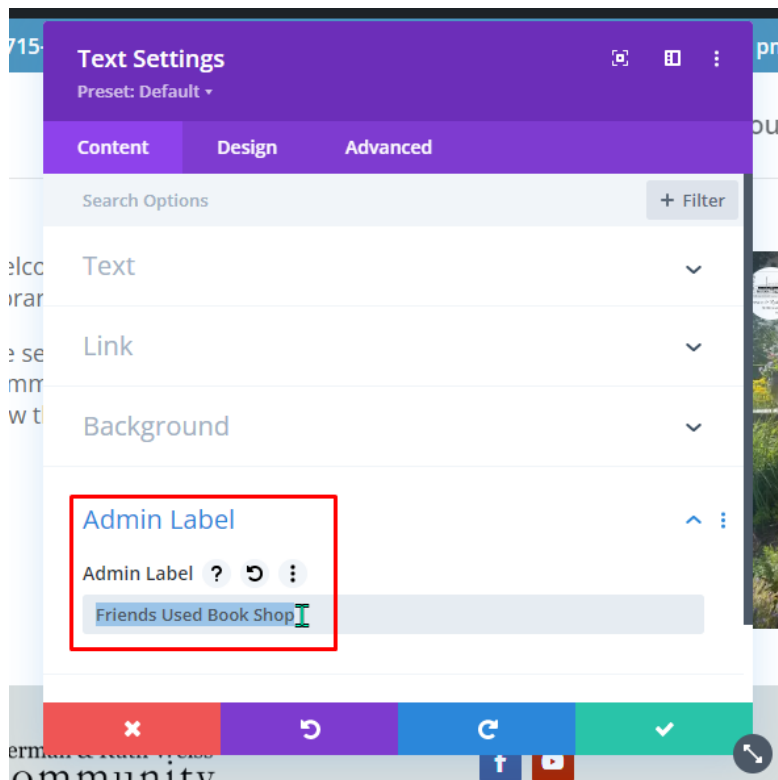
Text Settings
Preset: Default ▾

Content
Design
Advanced

Search Options
+ Filter

Text

Link

Background

Admin Label

Admin Label ? 

Friends Used Book Shop

715-
pr
ou
elco
orar
e se
mm
w t
erman & Ruth Weiss
ommunity